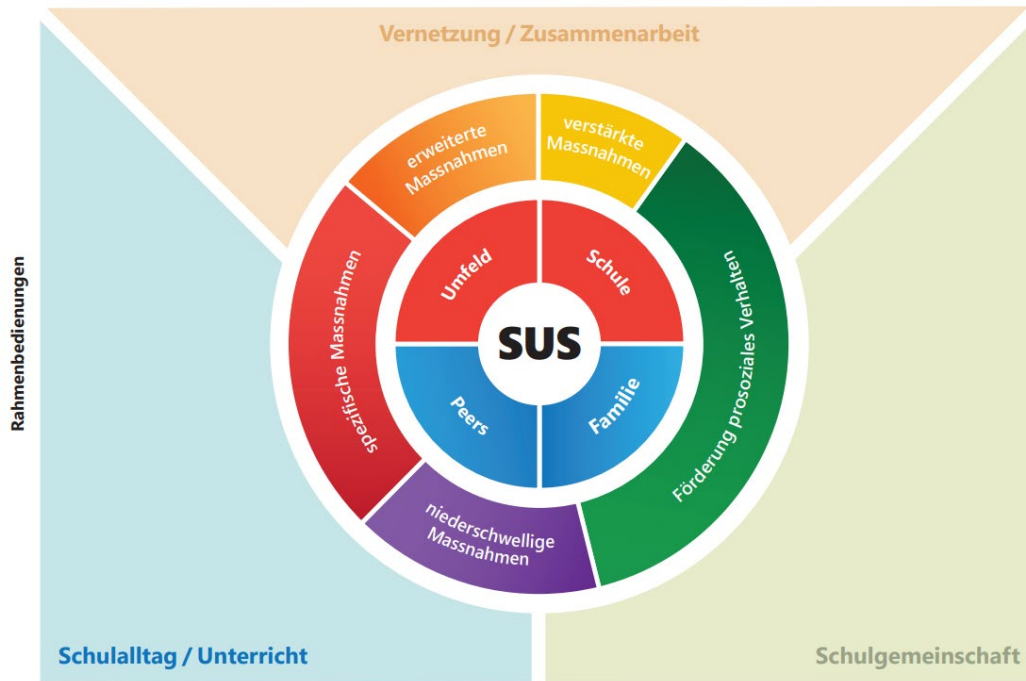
Vernetzung / Zusammenarbeit

Rahmenbedienungen

erweiterte Massnahmen

verstärkte Massnahmen

spezifische Massnahmen

Umfeld

Schule

SUS

Peers

Familie

Förderung prosoziales Verhalten

niederschwellige Massnahmen

Schulalltag / Unterricht

Schulgemeinschaft